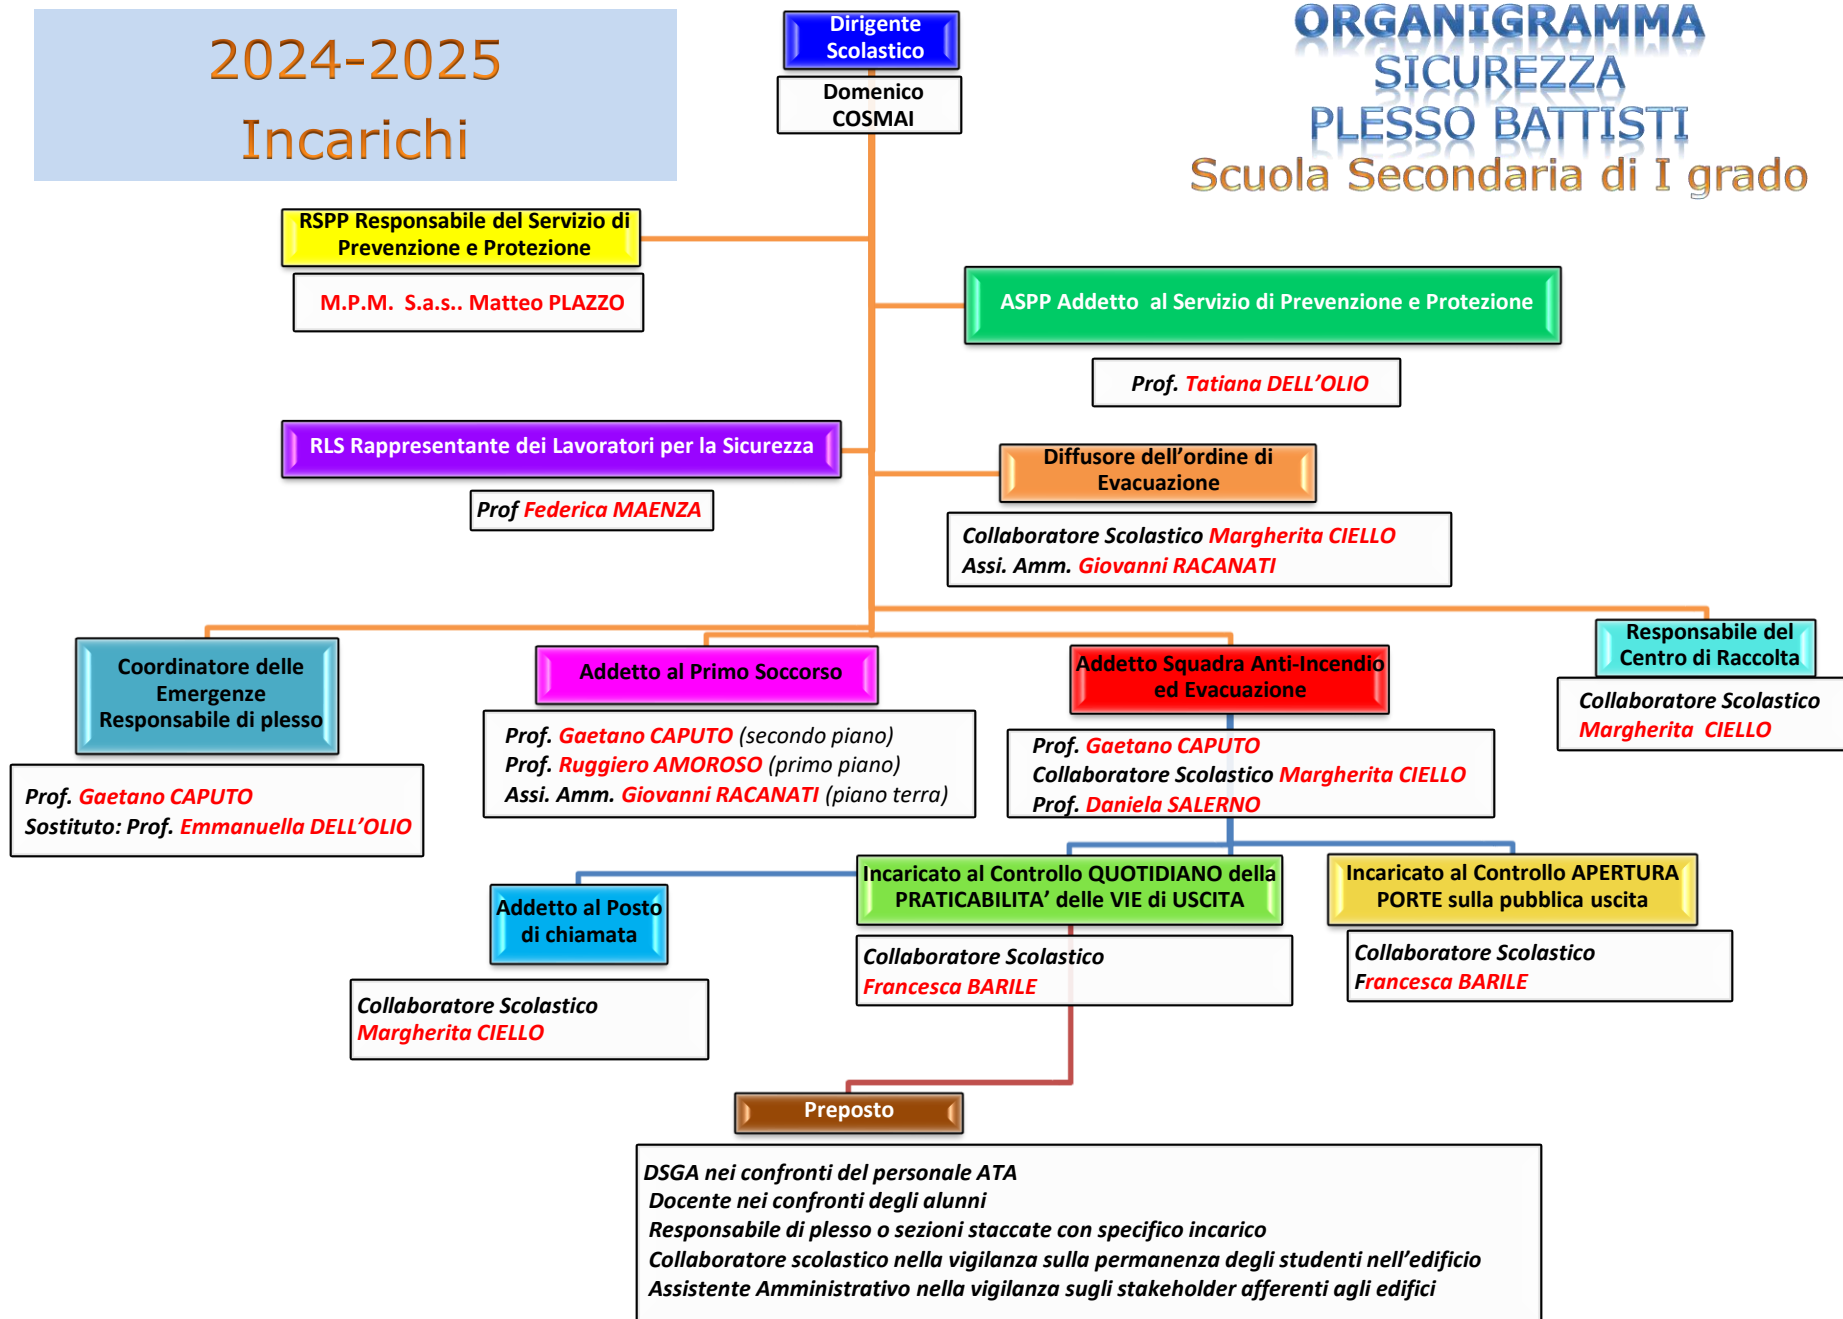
2024-2025
Incarichi

Dirigente Scolastico

Domenico COSMAI

ORGANIGRAMMA SICUREZZA PLESSO BATTISTI
Scuola Secondaria di I grado

RSPP Responsabile del Servizio di Prevenzione e Protezione

M.P.M. S.a.s.. Matteo PLAZZO

ASPP Addetto al Servizio di Prevenzione e Protezione

Prof. Tatiana DELL'OLIO

RLS Rappresentante dei Lavoratori per la Sicurezza

Prof Federica MAENZA

Diffusore dell'ordine di Evacuazione

Collaboratore Scolastico Margherita CIELLO
Assi. Amm. Giovanni RACANATI

Coordinatore delle Emergenze Responsabile di plesso

Prof. Gaetano CAPUTO
Sostituto: Prof. Emmanuella DELL'OLIO

Addetto al Primo Soccorso

Prof. Gaetano CAPUTO (secondo piano)
Prof. Ruggiero AMOROSO (primo piano)
Assi. Amm. Giovanni RACANATI (piano terra)

Addetto Squadra Anti-Incendio ed Evacuazione

Prof. Gaetano CAPUTO
Collaboratore Scolastico Margherita CIELLO
Prof. Daniela SALERNO

Responsabile del Centro di Raccolta

Collaboratore Scolastico Margherita CIELLO

Addetto al Posto di chiamata

Collaboratore Scolastico Margherita CIELLO

Incaricato al Controllo QUOTIDIANO della PRATICABILITA' delle VIE di USCITA

Collaboratore Scolastico Francesca BARILE

Incaricato al Controllo APERTURA PORTE sulla pubblica uscita

Collaboratore Scolastico Francesca BARILE

Preposto

DSGA nei confronti del personale ATA
Docente nei confronti degli alunni
Responsabile di plesso o sezioni staccate con specifico incarico
Collaboratore scolastico nella vigilanza sulla permanenza degli studenti nell'edificio
Assistente Amministrativo nella vigilanza sugli stakeholder afferenti agli edifici